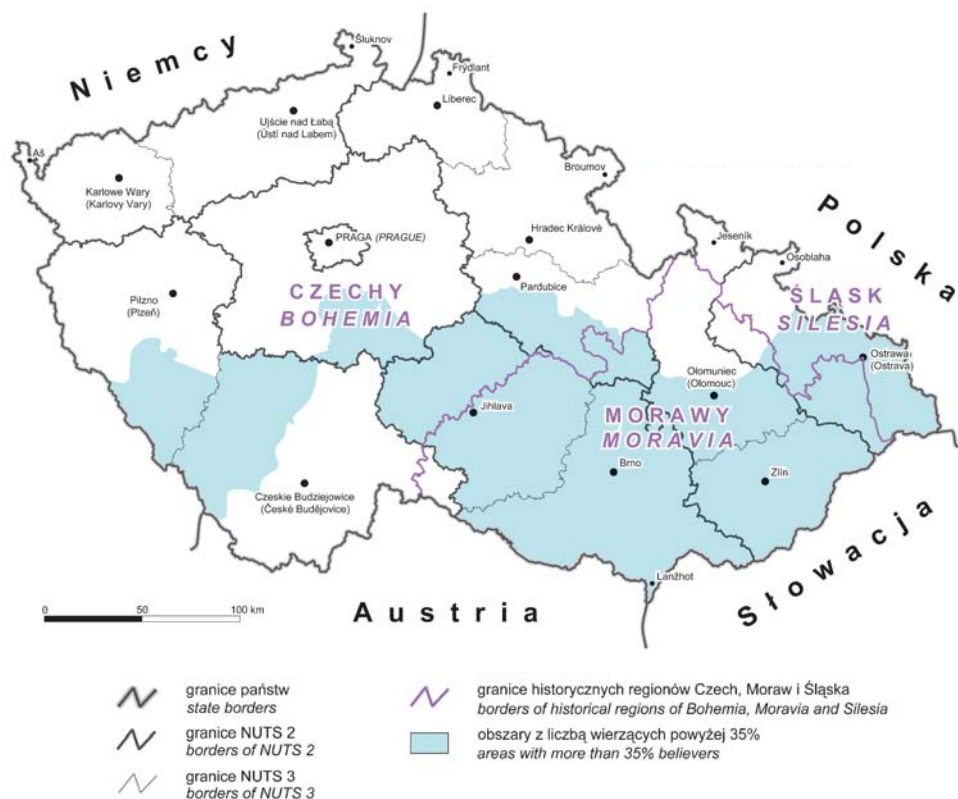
Niemcy

Šluknov

Frýdlant

Liberec

Ujście nad Łabą (Ústí nad Labem)

Aš

Karlowe Wary (Karlovy Vary)

Broumov

Polska

Hradec Králové

PRAGA (PRAGUE)

Jeseník

Osoblaha

Pardubice

Pilzno (Plzeň)

CZECHY BOHEMIA

ŚLĄSK SILESIA

Ostrawa (Ostrava)

Ołomuniec (Olomouc)

Jihlava

MORAWY MORAVIA

Brno

Zlín

Czeskie Budziejowice (České Budějovice)

Słowacja

Lanžhot

0 50 100 km

Austria

granice państw
state borders

granice NUTS 2
borders of NUTS 2

granice NUTS 3
borders of NUTS 3

granice historycznych regionów Czech, Moraw i Śląska
borders of historical regions of Bohemia, Moravia and Silesia

obszary z liczbą wierzących powyżej 35%
areas with more than 35% believers